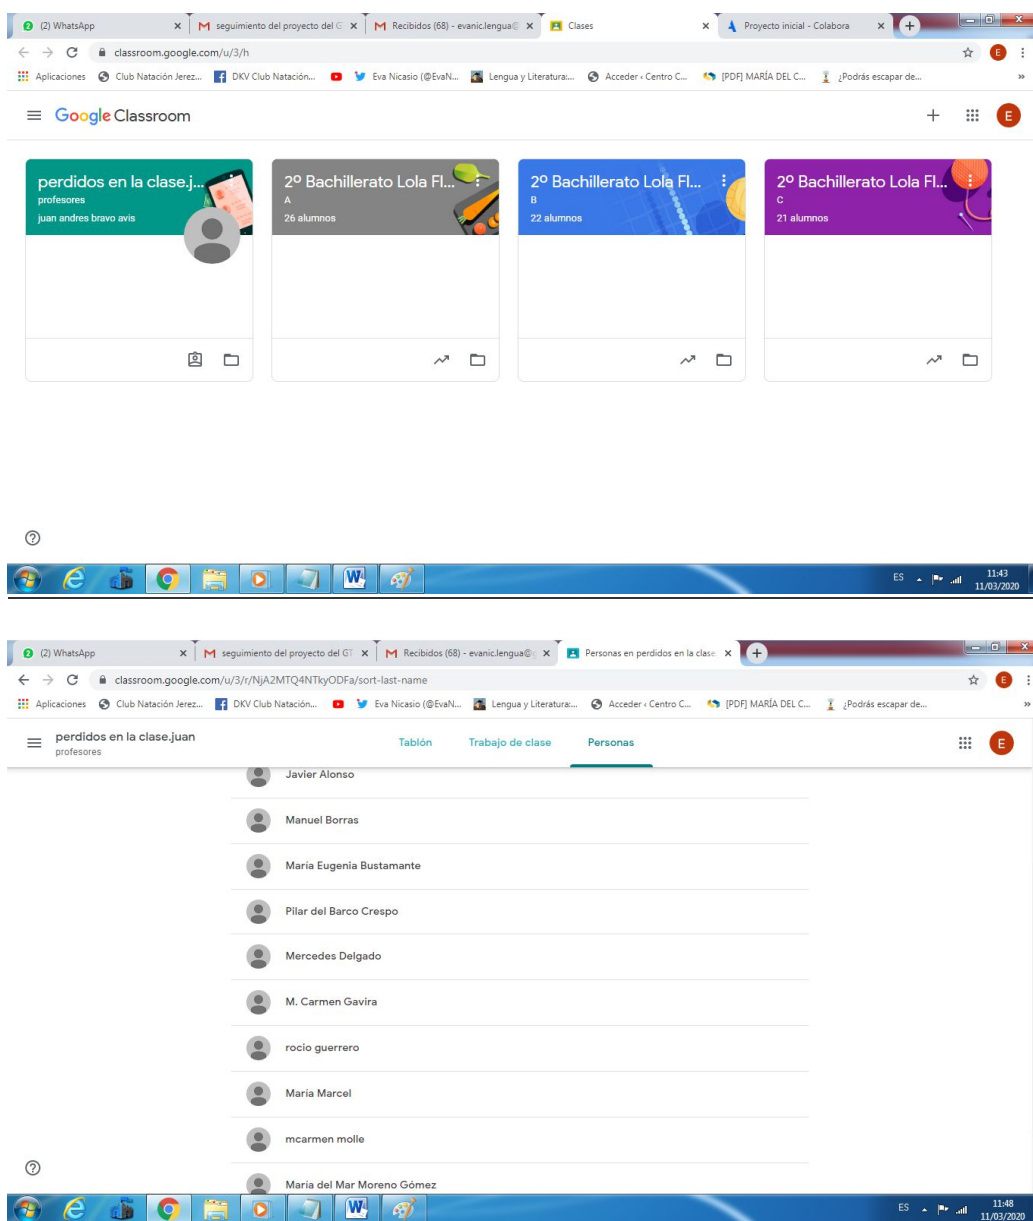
(2) WhatsApp × M seguimiento del proyecto del G × M Recibidos (68) - evanic.lengua@ × Clases × Proyecto inicial - Colabora ×

classroom.google.com/u/3/h

E

Aplicaciones Club Natación Jerez... DKV Club Natación... Eva Nicasio (@EvaN... Lengua y Literatura:... Acceder ‹ Centro C... [PDF] MARÍA DEL C... ¿Podrás escapar de...

Google Classroom

E

perdidos en la clase.j...
profesores
juan andres bravo avis

2º Bachillerato Lola Fl...
A
26 alumnos

2º Bachillerato Lola Fl...
B
22 alumnos

2º Bachillerato Lola Fl...
C
21 alumnos

ES 11:43 11/03/2020

(2) WhatsApp × M seguimiento del proyecto del GT × M Recibidos (68) - evanic.lengua@ × Personas en perdidos en la clase ×

classroom.google.com/u/3/r/NjA2MTQ4NTkyODFa/sort-last-name

E

Aplicaciones Club Natación Jerez... DKV Club Natación... Eva Nicasio (@EvaN... Lengua y Literatura:... Acceder ‹ Centro C... [PDF] MARÍA DEL C... ¿Podrás escapar de...

perdidos en la clase.juan
profesores

Tablón Trabajo de clase Personas

E

Javier Alonso

Manuel Borras

Maria Eugenia Bustamante

Pilar del Barco Crespo

Mercedes Delgado

M. Carmen Gavira

rocio guerrero

Maria Marcel

mcarmen molle

María del Mar Moreno Gómez

ES 11:48 11/03/2020